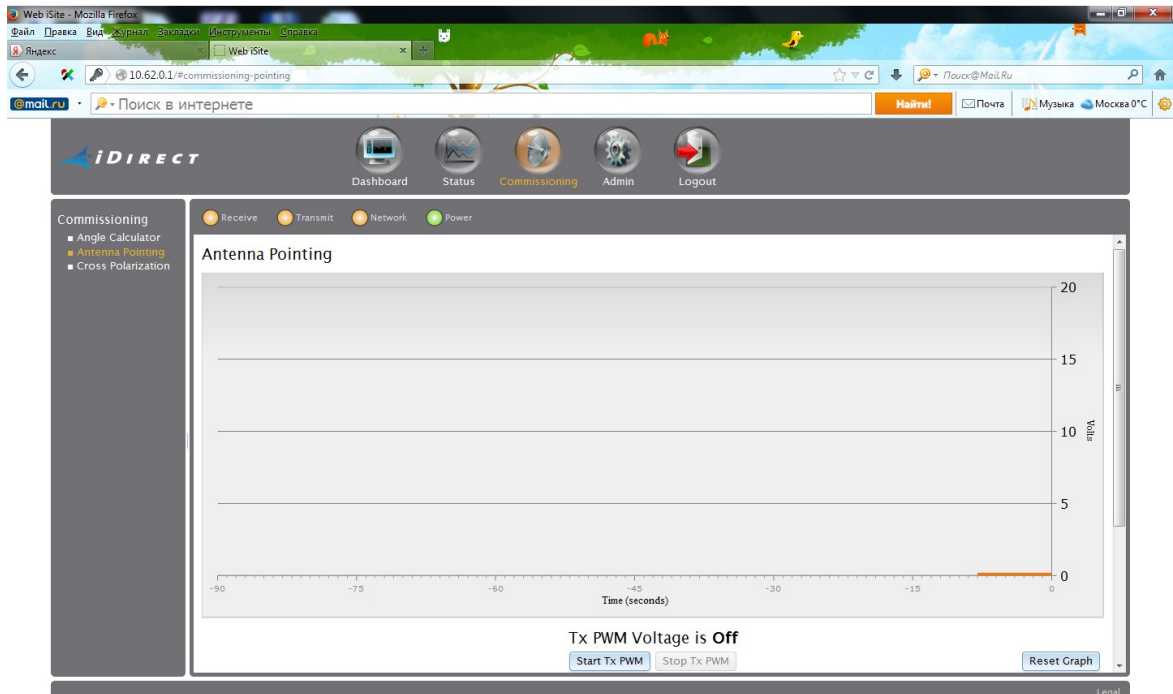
Web iSite - Mozilla Firefox
Файл Правка Вид Журнал Закладки Инструменты Справка
Яндекс
Web iSite
10.62.0.1/#commissioning-pointing
Поиск@Mail.Ru
@mail.ru
Поиск в интернете
Найти!
Почта
Музыка
Москва 0°C

iDIRECT
Dashboard
Status
Commissioning
Admin
Logout

Commissioning
■ Angle Calculator
■ Antenna Pointing
■ Cross Polarization

Receive
Transmit
Network
Power

Antenna Pointing

20
15
10
5
0
Volts
-90
-75
-60
-45
-30
-15
0
Time (seconds)

Tx PWM Voltage is **Off**

Start Tx PWM
Stop Tx PWM
Reset Graph

Legal